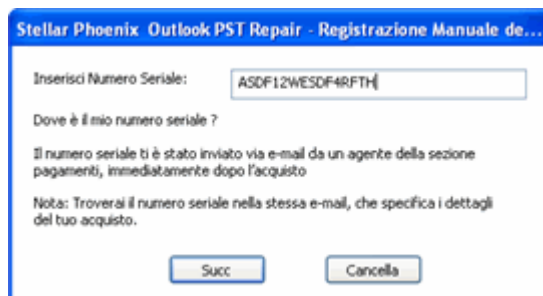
Stellar Phoenix Outlook PST Repair - Registrazione Manuale de...

Inserisci Numero Seriale: ASDF12WESDF4RFTH

Dove è il mio numero seriale ?

Il numero seriale ti è stato inviato via e-mail da un agente della sezione pagamenti, immediatamente dopo l'acquisto

Nota: Troverai il numero seriale nella stessa e-mail, che specifica i dettagli del tuo acquisto.

Succ Cancella